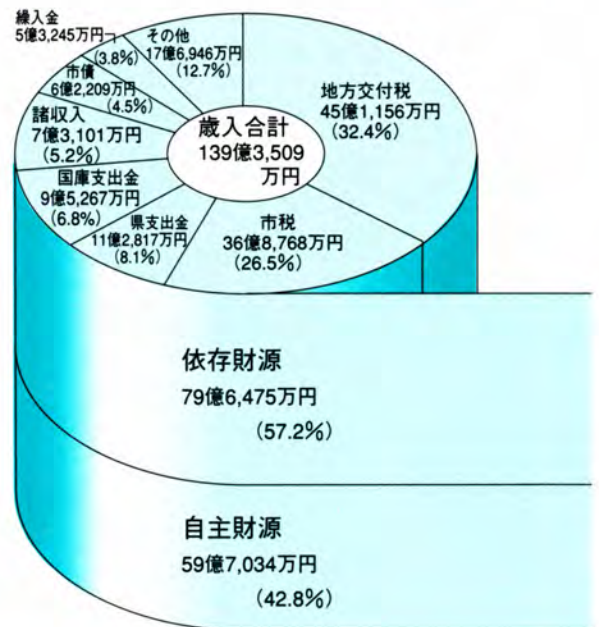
繰入金
5億3,245万円
(3.8%)

その他
17億6,946万円
(12.7%)

地方交付税
45億1,156万円
(32.4%)

市債
6億2,209万円
(4.5%)

諸収入
7億3,101万円
(5.2%)

歳入合計
139億3,509万円

国庫支出金
9億5,267万円
(6.8%)

県支出金
11億2,817万円
(8.1%)

市税
36億8,768万円
(26.5%)

依存財源
79億6,475万円
(57.2%)

自主財源
59億7,034万円
(42.8%)